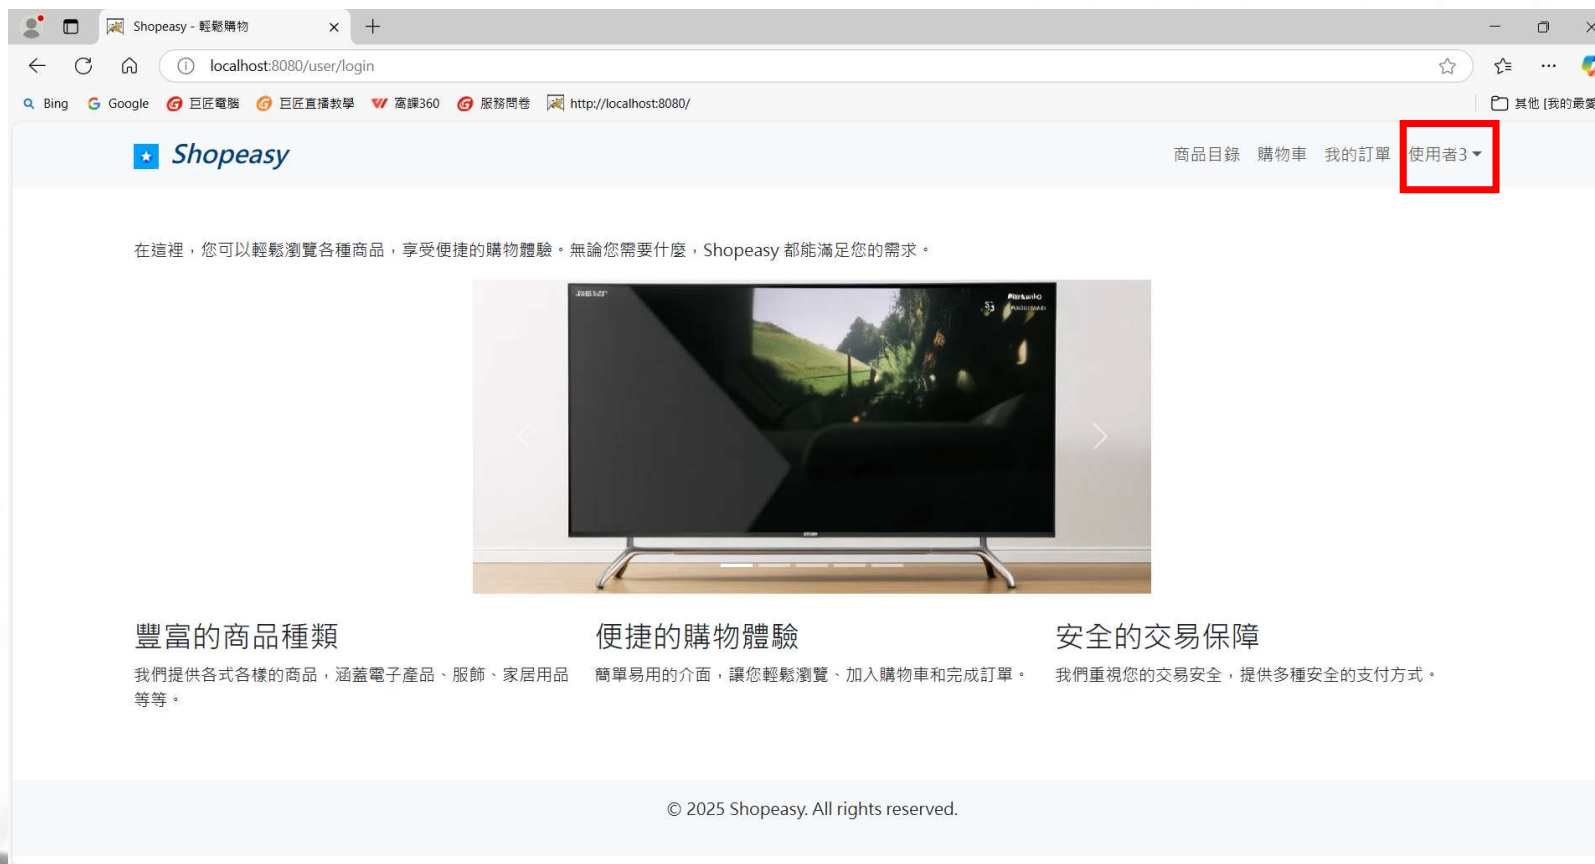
Shopeasy - 輕鬆購物

localhost:8080/user/login

Bing Google 巨匠電腦 巨匠直播教學 高課360 服務問卷 http://localhost:8080/ 其他 [我的最愛

Shopeasy

商品目錄 購物車 我的訂單 使用者3

在這裡，您可以輕鬆瀏覽各種商品，享受便捷的購物體驗。無論您需要什麼，Shopeasy 都能滿足您的需求。

豐富的商品種類

我們提供各式各樣的商品，涵蓋電子產品、服飾、家居用品等等。

便捷的購物體驗

簡單易用的介面，讓您輕鬆瀏覽、加入購物車和完成訂單。

安全的交易保障

我們重視您的交易安全，提供多種安全的支付方式。

© 2025 Shopeasy. All rights reserved.